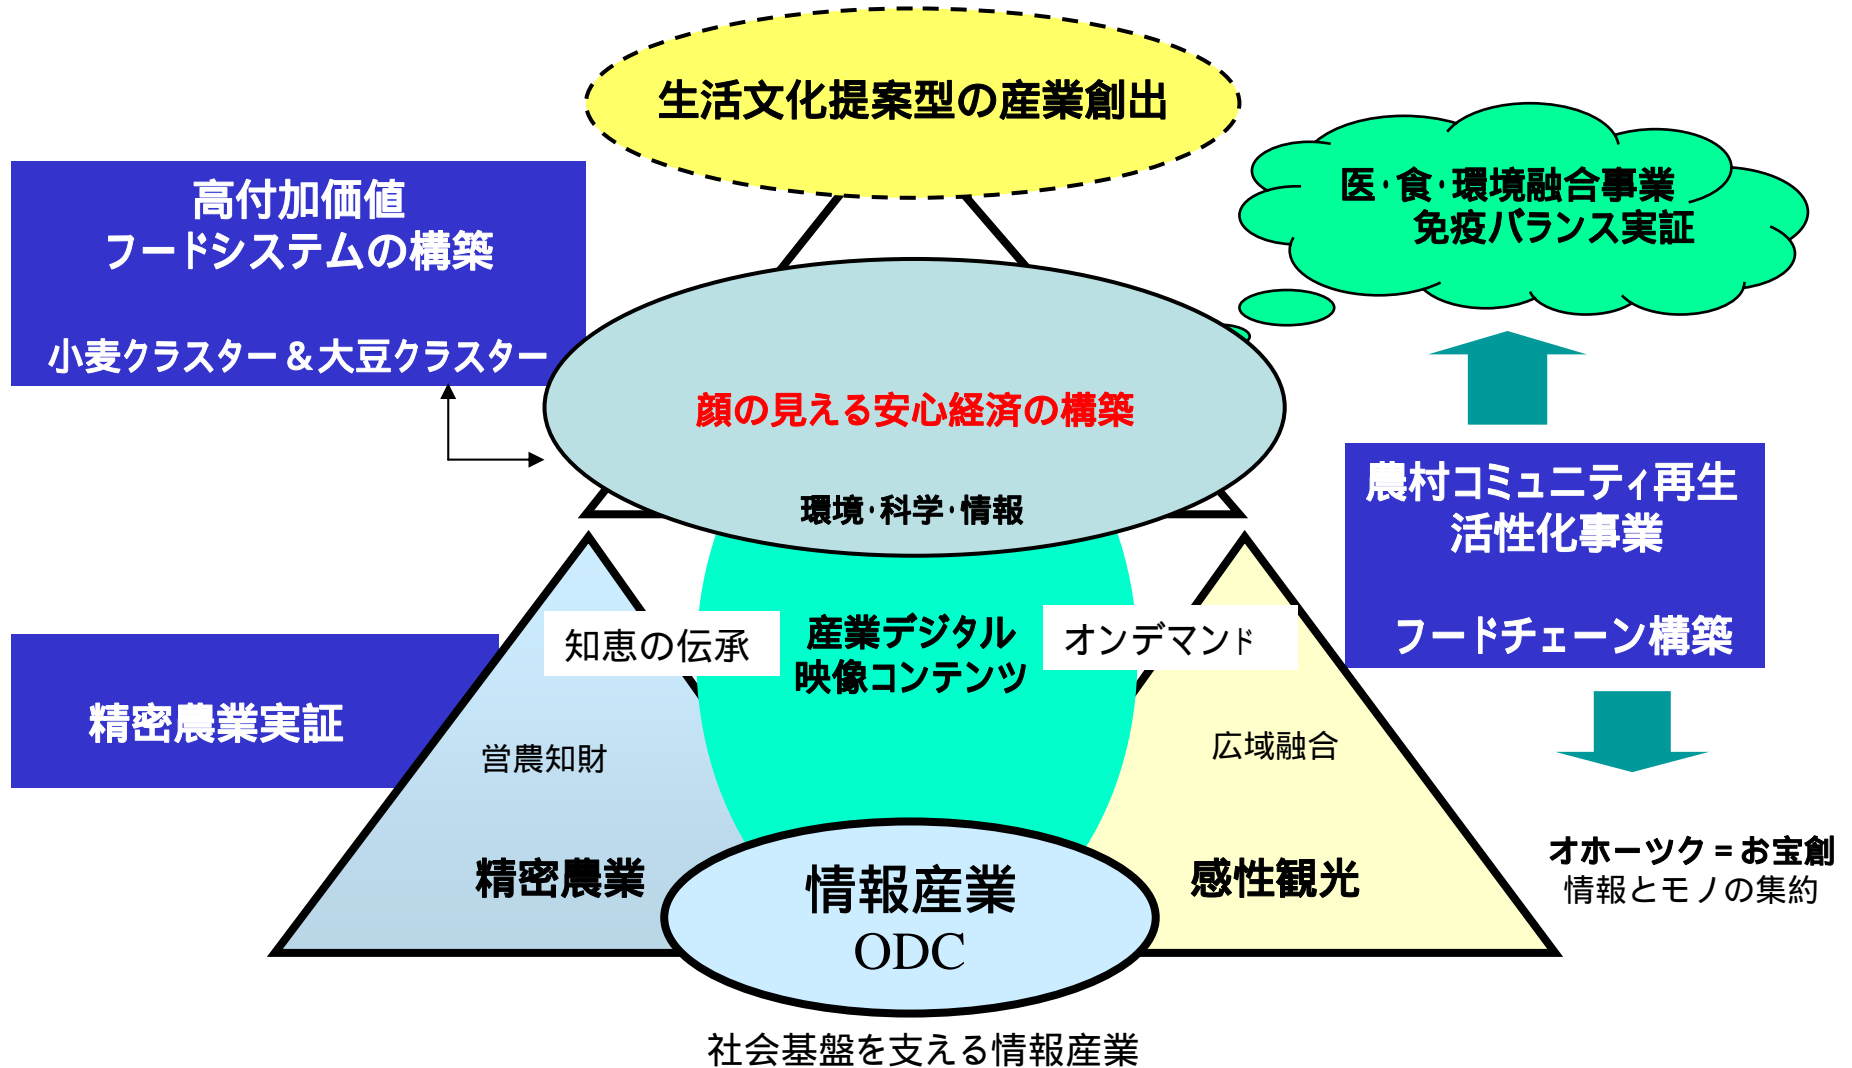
生活文化提案型の産業創出

高付加価値
フードシステムの構築

小麦クラスター＆大豆クラスター

医･食･環境融合事業
免疫バランス実証

顔の見える安心経済の構築

環境･科学･情報

農村コミュニティ再生
活性化事業

フードチェーン構築

知恵の伝承

産業デジタル
映像コンテンツ

オンデマンド

精密農業実証

営農知財

広域融合

精密農業

情報産業
ODC

感性観光

オホーツク＝お宝創
情報とモノの集約

社会基盤を支える情報産業